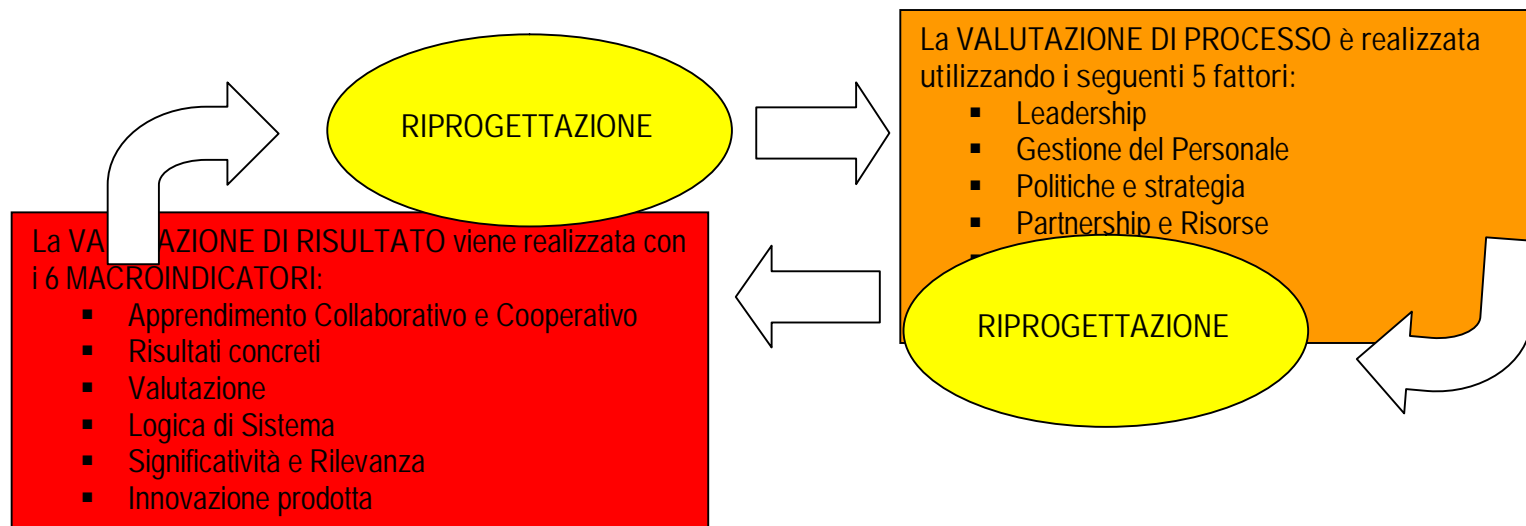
RIPROGETTAZIONE

La VALUTAZIONE DI PROCESSO è realizzata utilizzando i seguenti 5 fattori:
- Leadership
- Gestione del Personale
- Politiche e strategia
- Partnership e Risorse
- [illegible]

La VA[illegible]AZIONE DI RISULTATO viene realizzata con i 6 MACROINDICATORI:
- Apprendimento Collaborativo e Cooperativo
- Risultati concreti
- Valutazione
- Logica di Sistema
- Significatività e Rilevanza
- Innovazione prodotta

RIPROGETTAZIONE